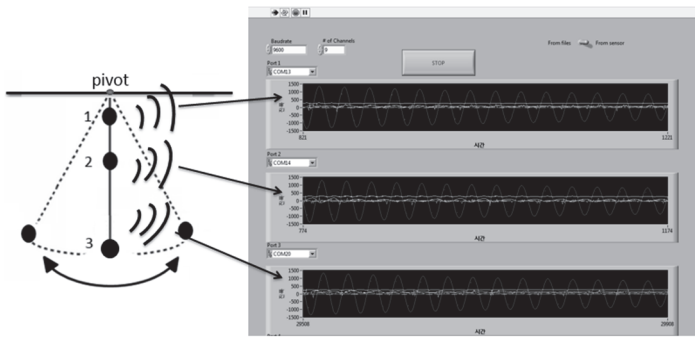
pivot
1
2
3

Baudrate
9600
# of Channels
9
STOP
From files
From sensor

Port 1
COM13
1500
1000
500
0
-500
-1000
-1500
821
1221
시간

Port 2
COM14
1500
1000
500
0
-500
-1000
-1500
774
1174
시간

Port 3
COM20
1500
1000
500
0
-500
-1000
-1500
29508
29908
시간